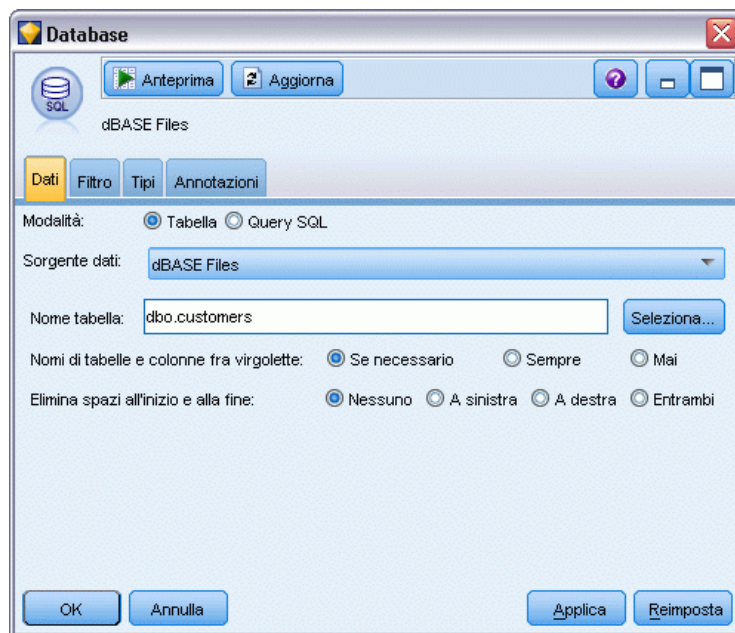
Database

Anteprima
Aggiorna

SQL
dBASE Files

Dati
Filtro
Tipi
Annotazioni

Modalità: Tabella Query SQL

Sorgente dati: dBASE Files

Nome tabella: dbo.customers
Seleziona...

Nomi di tabelle e colonne fra virgolette: Se necessario Sempre Mai

Elimina spazi all'inizio e alla fine: Nessuno A sinistra A destra Entrambi

OK
Annulla
Applica
Reimposta